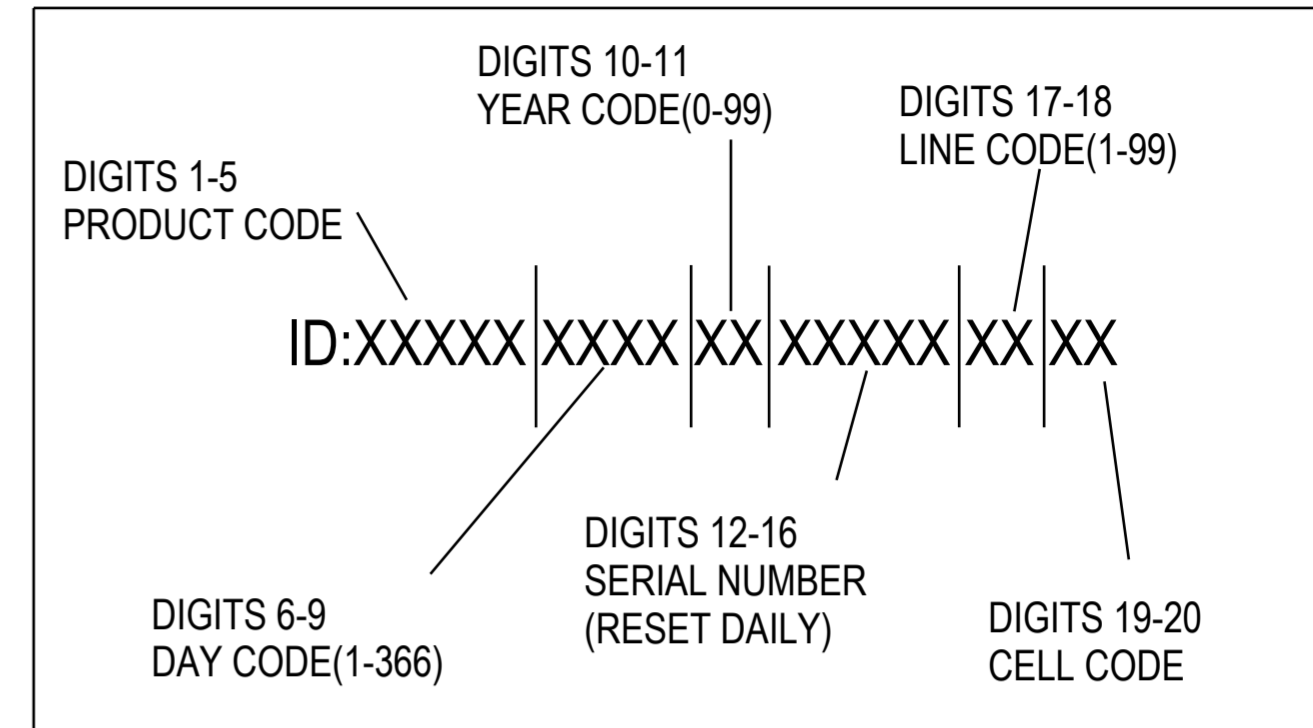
DIGITS 10-11
YEAR CODE(0-99)

DIGITS 17-18
LINE CODE(1-99)

DIGITS 1-5
PRODUCT CODE

ID:XXXXX XXXX XX XXXXX XX XX

DIGITS 12-16
SERIAL NUMBER
(RESET DAILY)

DIGITS 6-9
DAY CODE(1-366)

DIGITS 19-20
CELL CODE